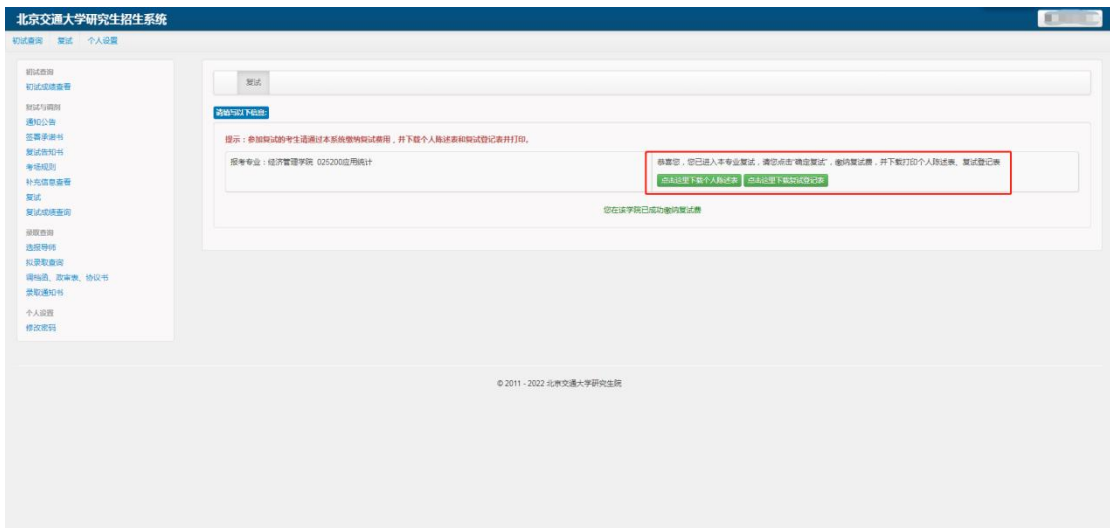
北京交通大学研究生招生系统

初试查询　复试　个人设置

初试查询
初试成绩查看
复试与调剂
通知公告
签署承诺书
复试须知书
考场规则
补充信息查看
复试
复试成绩查询
录取查询
选报导师
拟录取查询
调档函、政审表、协议书
录取通知书
个人设置
修改密码

复试

请填写以下信息:

提示：参加复试的考生请通过本系统缴纳复试费用，并下载个人陈述表和复试登记表并打印。

报考专业：经济管理学院 025200应用统计

恭喜您，您已进入本专业复试，请您点击"确定复试"，缴纳复试费，并下载打印个人陈述表、复试登记表

点击这里下载个人陈述表　点击这里下载复试登记表

您在该学院已成功缴纳复试费

© 2011 - 2022 北京交通大学研究生院